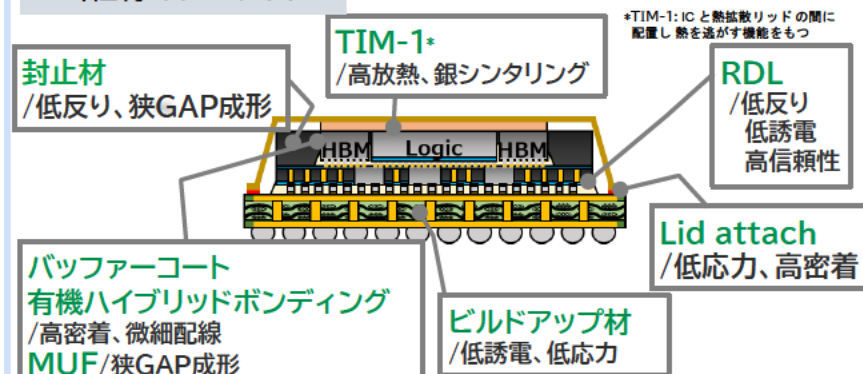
*TIM-1: IC と熱拡散リッド の間に配置し 熱を逃がす機能をもつ

TIM-1*
/高放熱、銀シンタリング

封止材
/低反り、狭GAP成形

RDL
/低反り
低誘電
高信頼性

HBM
Logic
HBM

Lid attach
/低応力、高密着

バッファーコート
有機ハイブリッドボンディング
/高密着、微細配線
MUF/狭GAP成形

ビルドアップ材
/低誘電、低応力